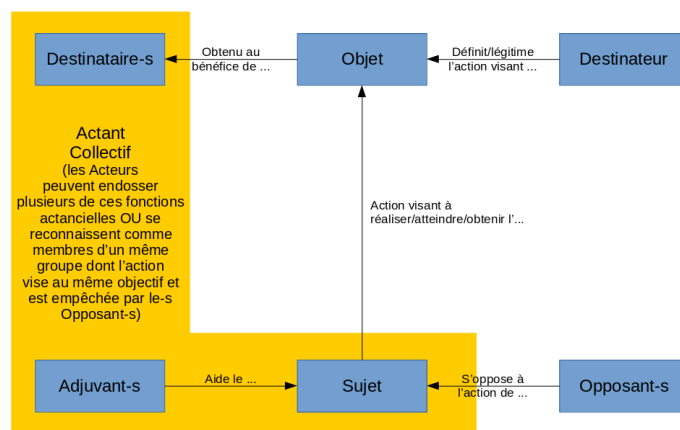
Destinataire-s

Obtenu au bénéfice de ...

Objet

Définit/légitime l'action visant ...

Destinateur

Actant Collectif
(les Acteurs peuvent endosser plusieurs de ces fonctions actancielles OU se reconnaissent comme membres d'un même groupe dont l'action vise au même objectif et est empêchée par le-s Opposant-s)

Action visant à réaliser/atteindre/obtenir l'...

Adjuvant-s

Aide le ...

Sujet

S'oppose à l'action de ...

Opposant-s